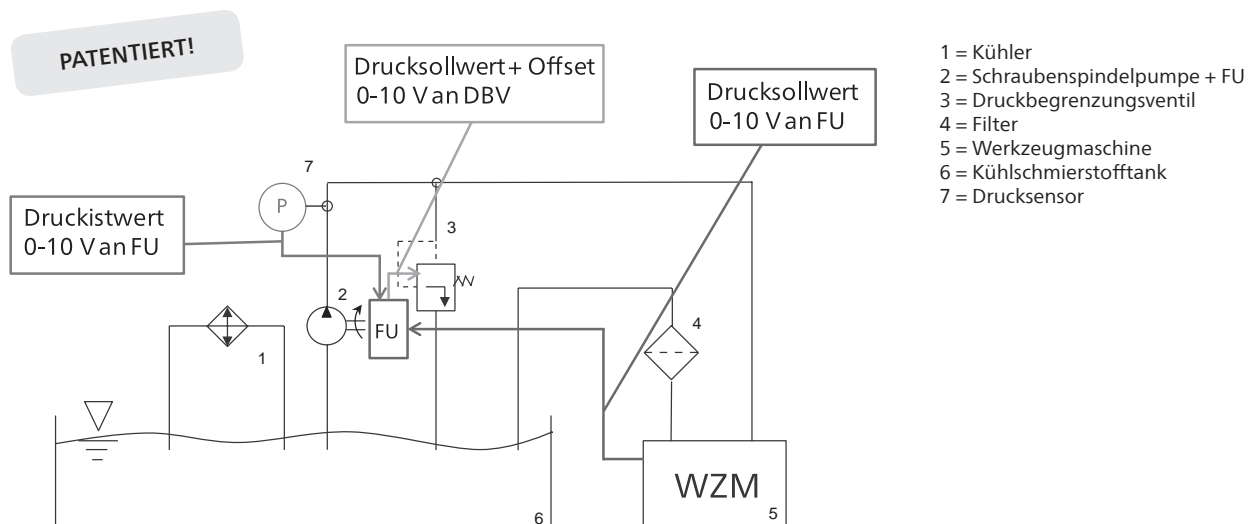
PATENTIERT!

Drucksollwert + Offset
0-10 V an DBV

Drucksollwert
0-10 V an FU

1 = Kühler
2 = Schraubenspindelpumpe + FU
3 = Druckbegrenzungsventil
4 = Filter
5 = Werkzeugmaschine
6 = Kühlschmierstofftank
7 = Drucksensor

7

P

Druckistwert
0-10 V an FU

3

2

FU

4

1

WZM

5

6